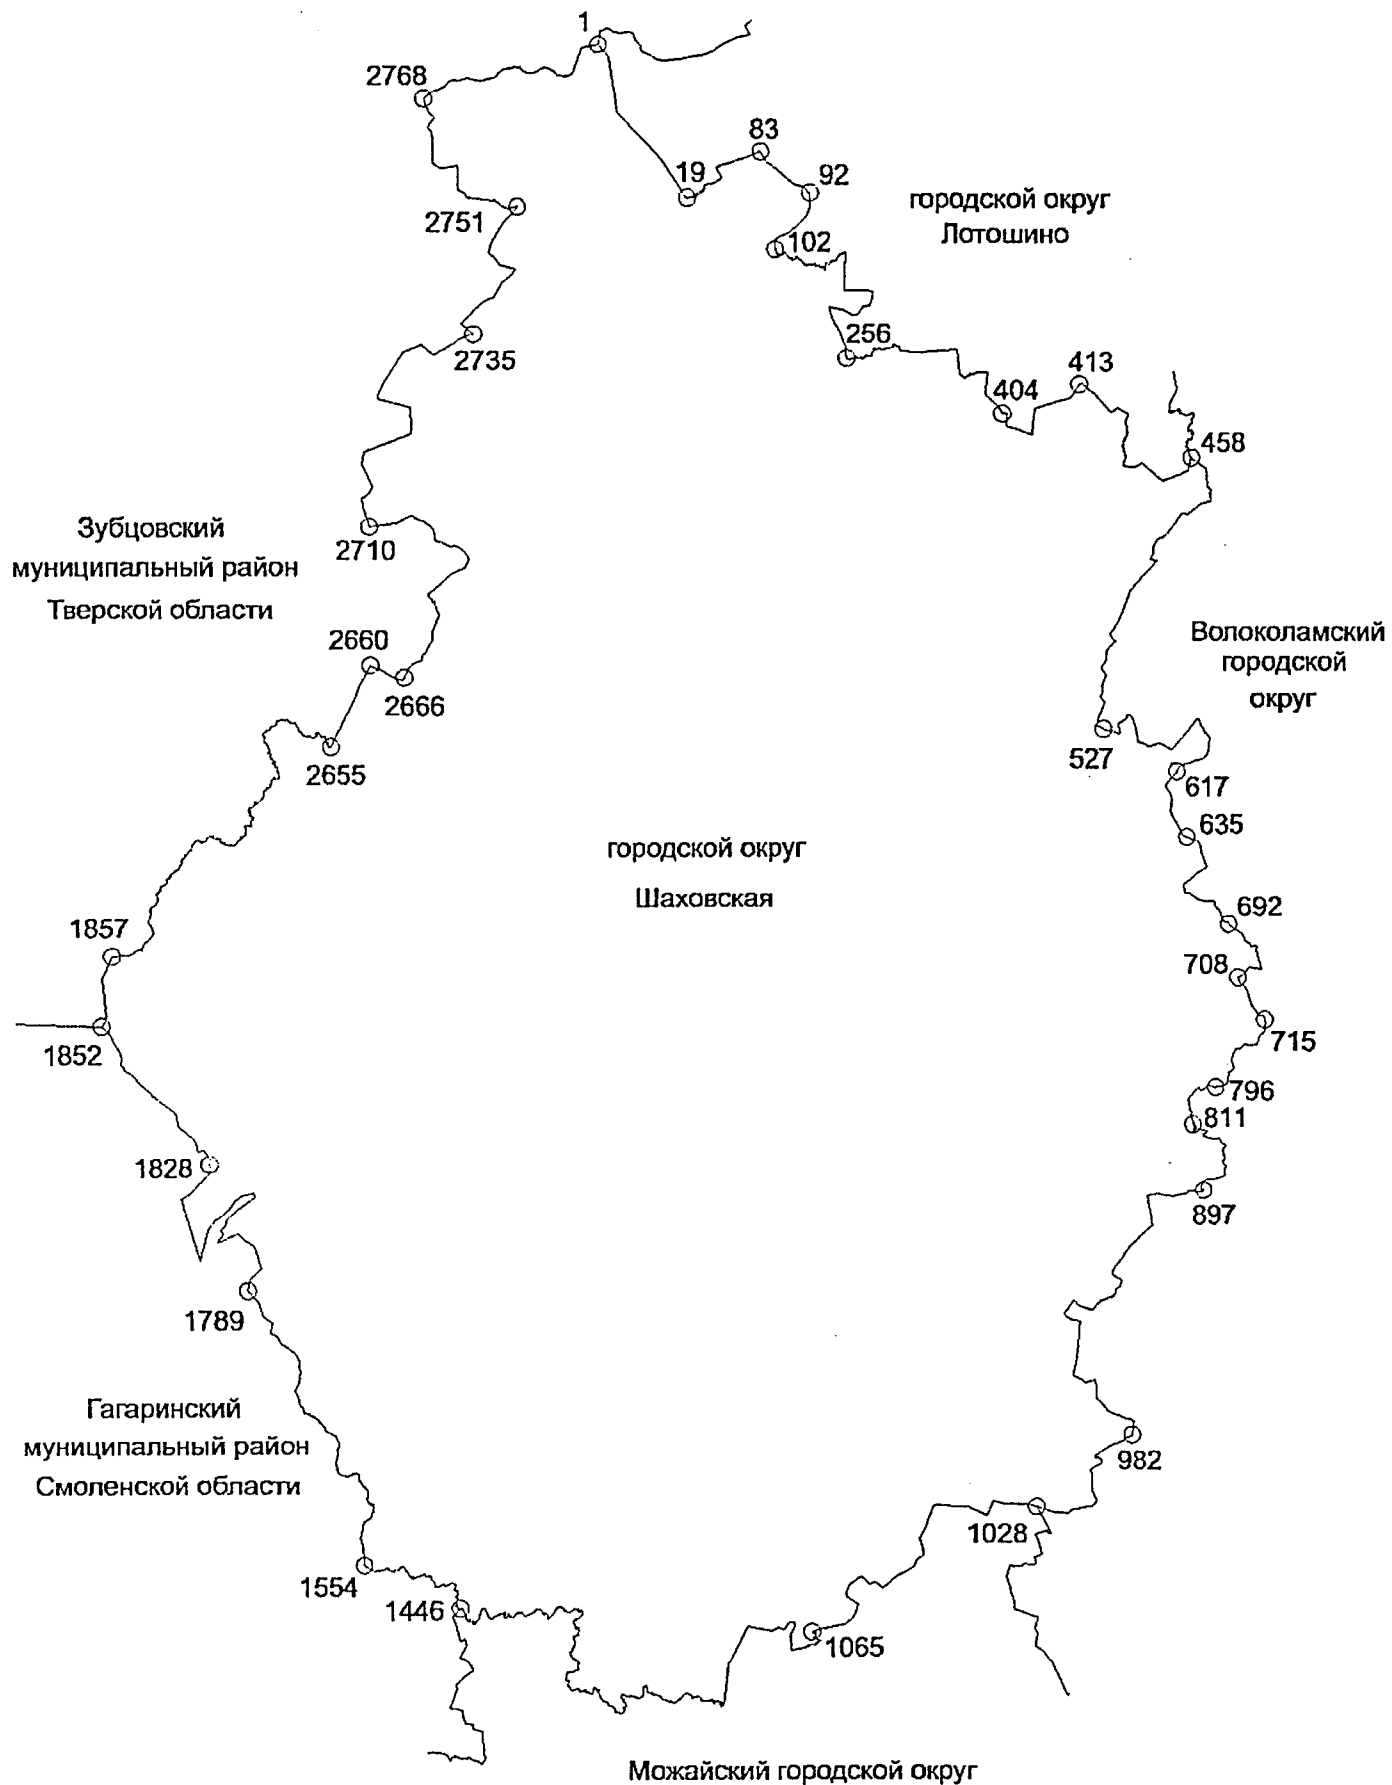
1
2768
83
19
92
городской округ
Лотошино
2751
102
256
2735
413
404
458
Зубцовский
муниципальный район
Тверской области
2710
Волоколамский
городской
округ
2660
2666
2655
527
617
635
городской округ
Шаховская
692
1857
708
1852
715
796
811
1828
897
1789
Гагаринский
муниципальный район
Смоленской области
982
1028
1554
1446
1065
Можайский городской округ